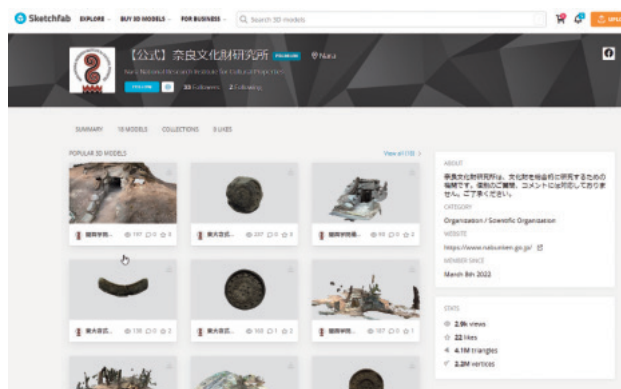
Sketchfab EXPLORE BUY 3D MODELS FOR BUSINESS Search 3D models UPLO

【公式】奈良文化財研究所 PREMIUM Nara

Nara National Research Institute for Cultural Properties

FOLLOW 33 Followers 2 Following

SUMMARY 18 MODELS COLLECTIONS 0 LIKES

POPULAR 3D MODELS View all (18)

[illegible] 197 0 0

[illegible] 207 0 0

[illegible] 98 0 0

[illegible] 136 0 2

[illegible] 169 1 2

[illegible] 187 0 1

ABOUT

奈良文化財研究所は、文化財を総合的に研究するための機関です。価値のご観覧、コメントには対応しておりません。ご了承ください。

CATEGORY

Organization / Scientific Organization

WEBSITE

https://www.nabunken.go.jp/

MEMBER SINCE

March 8th 2022

STATS

2.9k views

22 likes

4.1M triangles

2.2M vertices